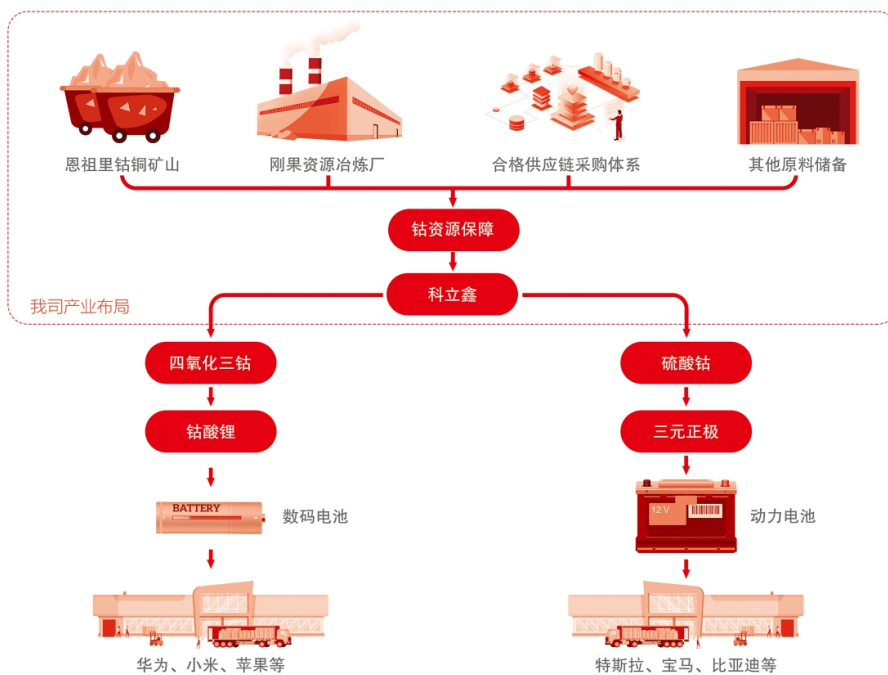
恩祖里钴铜矿山

刚果资源冶炼厂

合格供应链采购体系

其他原料储备

钴资源保障

科立鑫

我司产业布局

四氧化三钴

钴酸锂

BATTERY

数码电池

华为、小米、苹果等

硫酸钴

三元正极

12 V

动力电池

特斯拉、宝马、比亚迪等